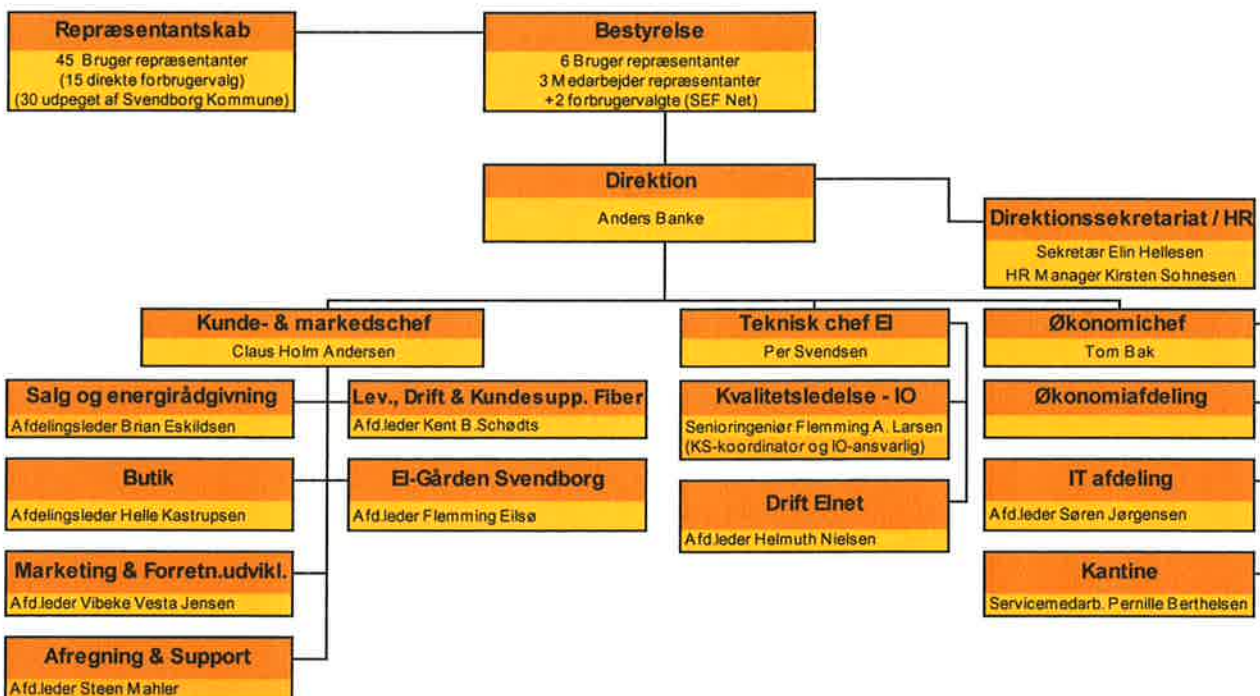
Repræsentantskab
45 Bruger repræsentanter
(15 direkte forbrugervalg)
(30 udpeget af Svendborg Kommune)

Bestyrelse
6 Bruger repræsentanter
3 Medarbejder repræsentanter
+2 forbrugervalgte (SEF Net)

Direktion
Anders Banke

Direktionssekretariat / HR
Sekretær Elin Hellesen
HR Manager Kirsten Sohnesen

Kunde- & markedschef
Claus Holm Andersen

Salg og energirådgivning
Afdelingsleder Brian Eskildsen

Lev., Drift & Kundesupp. Fiber
Afd.leder Kent B.Schødts

Butik
Afdelingsleder Helle Kastrupsen

El-Gården Svendborg
Afd.leder Flemming Eilsø

Marketing & Forretn.udvikl.
Afd.leder Vibeke Vesta Jensen

Afregning & Support
Afd.leder Steen Mahler

Teknisk chef El
Per Svendsen

Kvalitetsledelse - IO
Senioringeniør Flemming A. Larsen
(KS-koordinator og IO-ansvarlig)

Drift Elnet
Afd.leder Helmuth Nielsen

Økonomichef
Tom Bak

Økonomiafdeling

IT afdeling
Afd.leder Søren Jørgensen

Kantine
Servicemedarb. Pernille Berthelsen